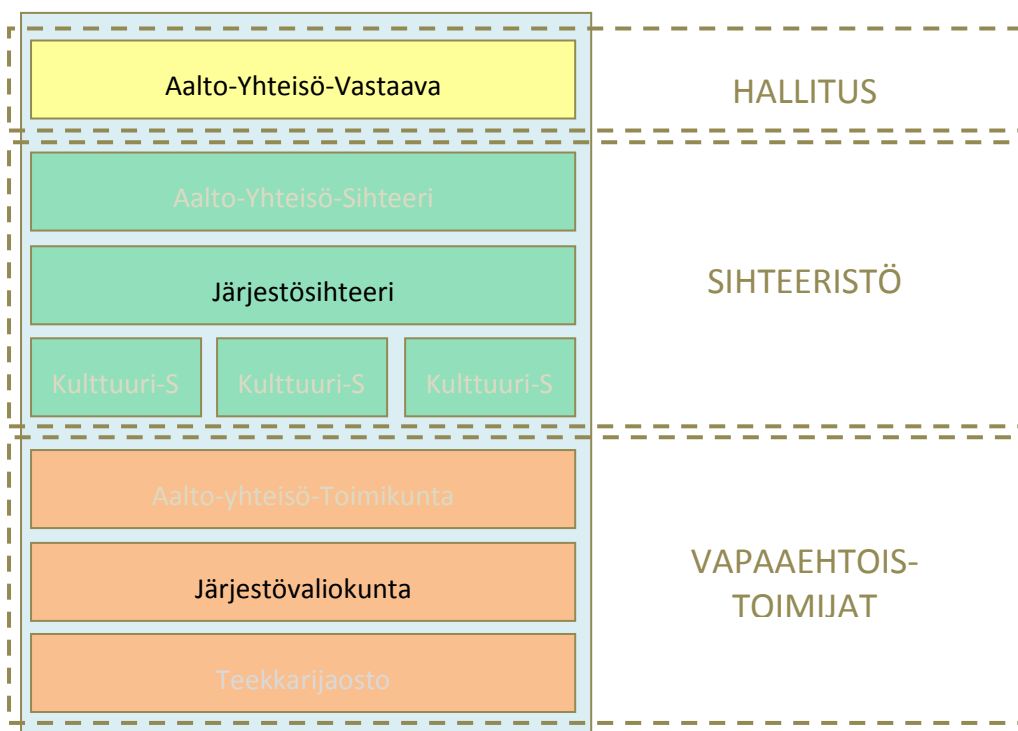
Aalto-Yhteisö-Vastaava

HALLITUS

Aalto-Yhteisö-Sihteeri

Järjestösihteeri

SIHTEERISTÖ

Kulttuuri-S

Kulttuuri-S

Kulttuuri-S

Aalto-yhteisö-Toimikunta

Järjestövaliokunta

VAPAAEHTOIS-TOIMIJAT

Teekkarijaosto